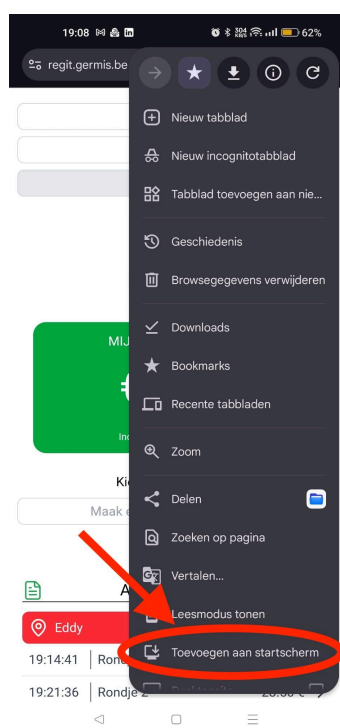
19:08

62%

regit.germis.be

Nieuw tabblad

Nieuw incognitotabblad

Tabblad toevoegen aan nie...

Geschiedenis

Browsegegevens verwijderen

Downloads

Bookmarks

Recente tabbladen

Zoom

Delen

Zoeken op pagina

Vertalen...

Leesmodus tonen

Toevoegen aan startscherm

MIJ

Inc

Ki

Maak e

A

Eddy

19:14:41 Ron

19:21:36 Rondje 2